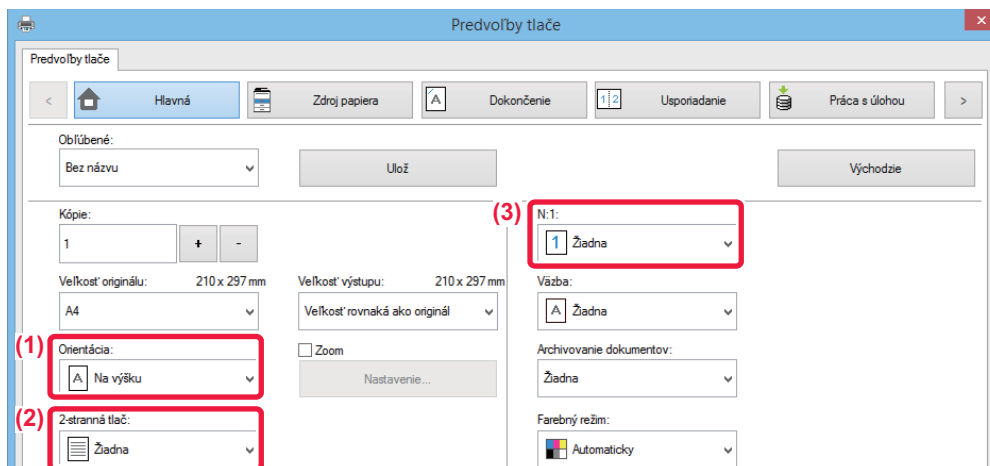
Predvoľby tlače

Predvoľby tlače

<

Hlavná

Zdroj papiera

Dokončenie

Usporiadanie

Práca s úlohou

>

Obľúbené:

Bez názvu

Ulož

Východzie

Kópie:

1

+

-

(3)

N:1:

1 Žiadna

Veľkosť originálu:

210 x 297 mm

A4

Veľkosť výstupu:

210 x 297 mm

Veľkosť rovnaká ako originál

Väzba:

Žiadna

(1)

Orientácia:

Na výšku

Zoom

Nastavenie...

Archivovanie dokumentov:

Žiadna

(2)

2-stranná tlač:

Žiadna

Farebný režim:

Automaticky